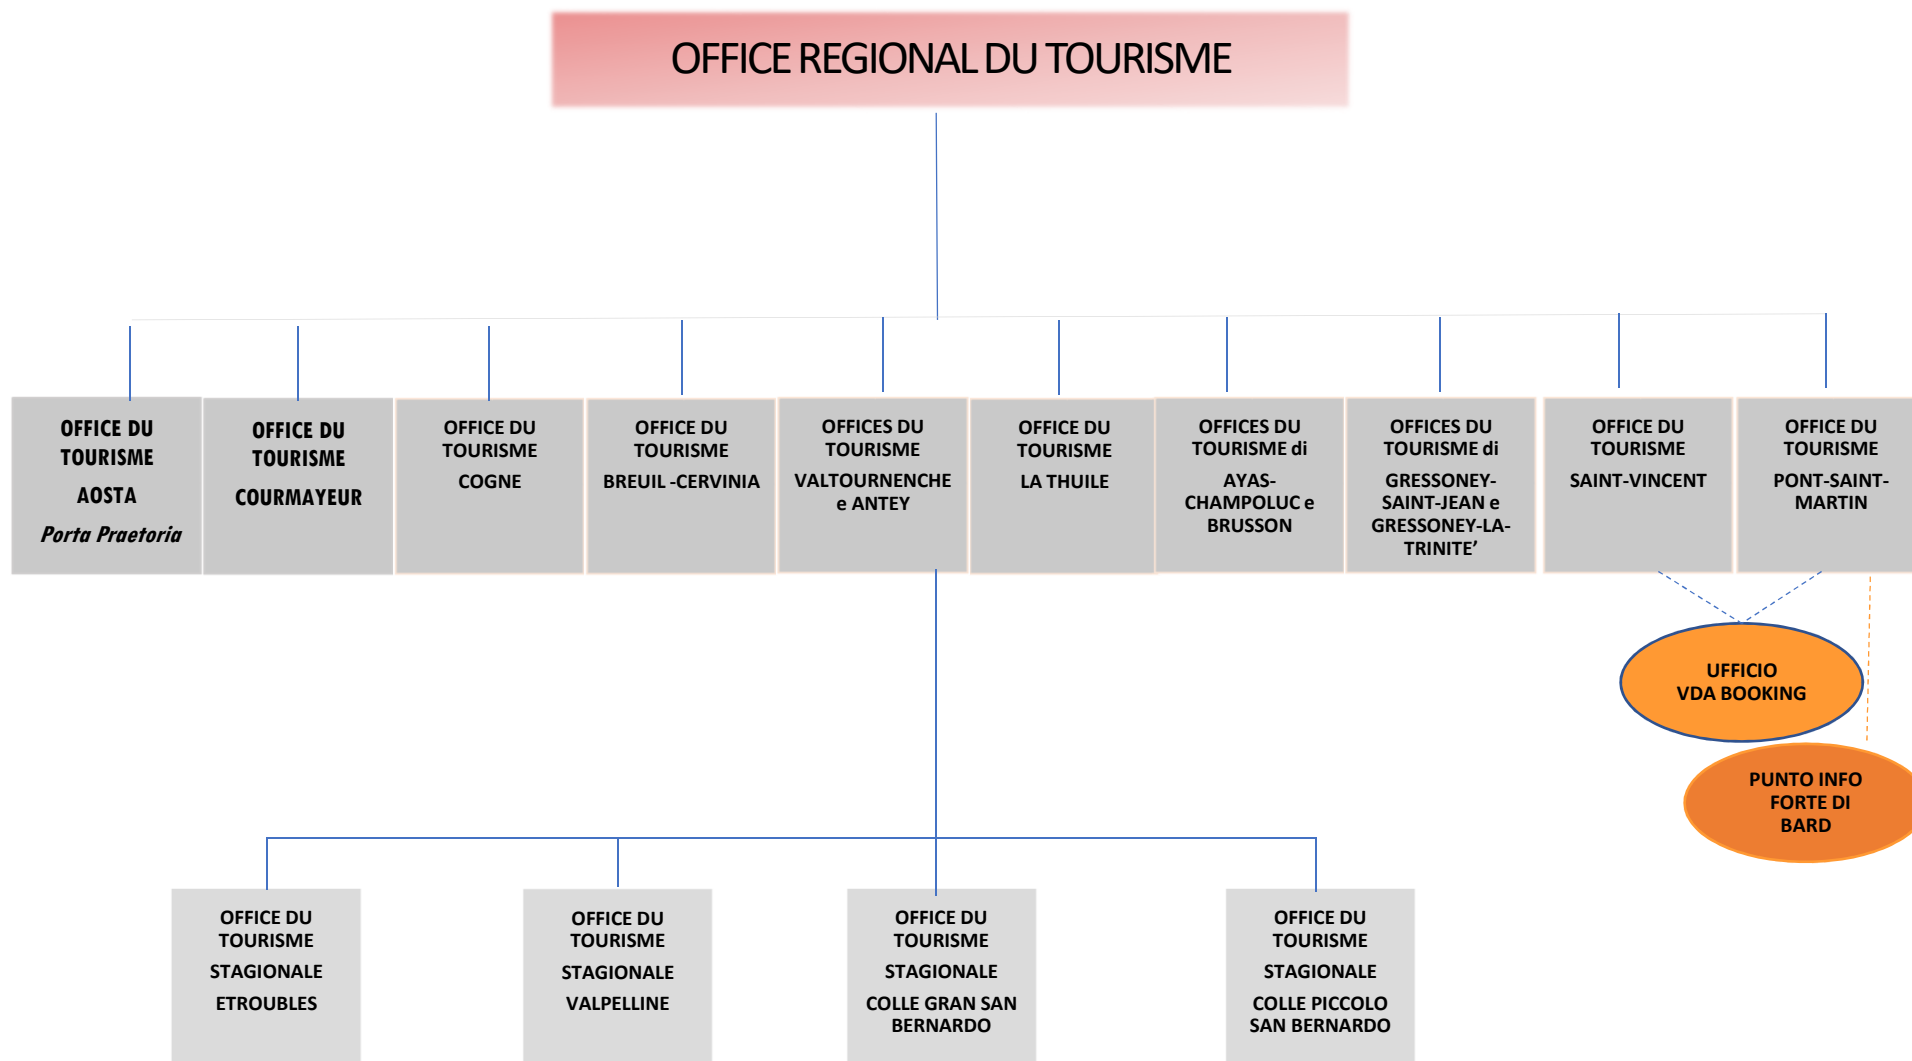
OFFICE REGIONAL DU TOURISME

OFFICE DU TOURISME AOSTA *Porta Praetoria*

OFFICE DU TOURISME COURMAYEUR

OFFICE DU TOURISME COGNE

OFFICE DU TOURISME BREUIL -CERVINIA

OFFICES DU TOURISME VALTOURNENCHE e ANTEY

OFFICE DU TOURISME LA THUILE

OFFICES DU TOURISME di AYAS-CHAMPOLUC e BRUSSON

OFFICES DU TOURISME di GRESSONEY-SAINT-JEAN e GRESSONEY-LA-TRINITE’

OFFICE DU TOURISME SAINT-VINCENT

OFFICE DU TOURISME PONT-SAINT-MARTIN

UFFICIO VDA BOOKING

PUNTO INFO FORTE DI BARD

OFFICE DU TOURISME STAGIONALE ETROUBLES

OFFICE DU TOURISME STAGIONALE VALPELLINE

OFFICE DU TOURISME STAGIONALE COLLE GRAN SAN BERNARDO

OFFICE DU TOURISME STAGIONALE COLLE PICCOLO SAN BERNARDO